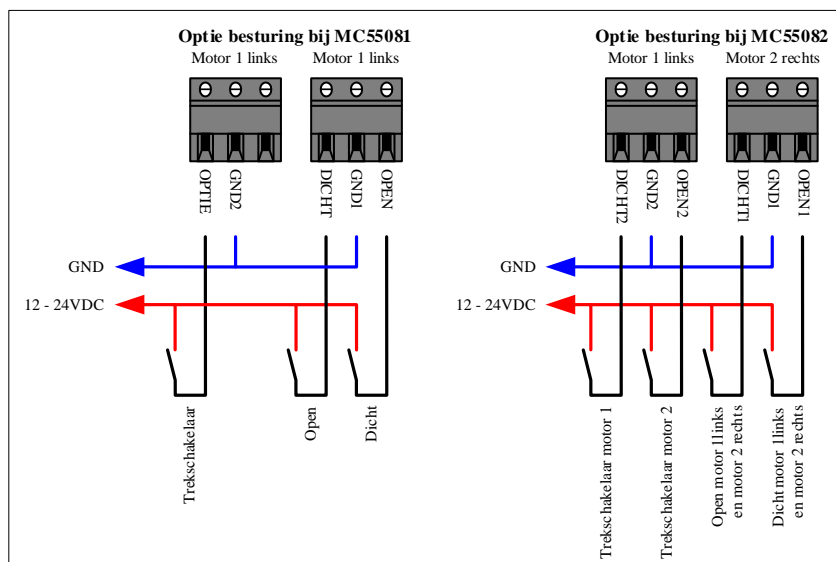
Optie besturing bij MC55081

Motor 1 links

Motor 1 links

OPTIE

GND2

DICHT

GND1

OPEN

GND

12 - 24VDC

Trekschakelaar

Open

Dicht

Optie besturing bij MC55082

Motor 1 links

Motor 2 rechts

DICHT2

GND2

OPEN2

DICHT1

GND1

OPEN1

GND

12 - 24VDC

Trekschakelaar motor 1

Trekschakelaar motor 2

Open motor 1links en motor 2 rechts

Dicht motor 1links en motor 2 rechts